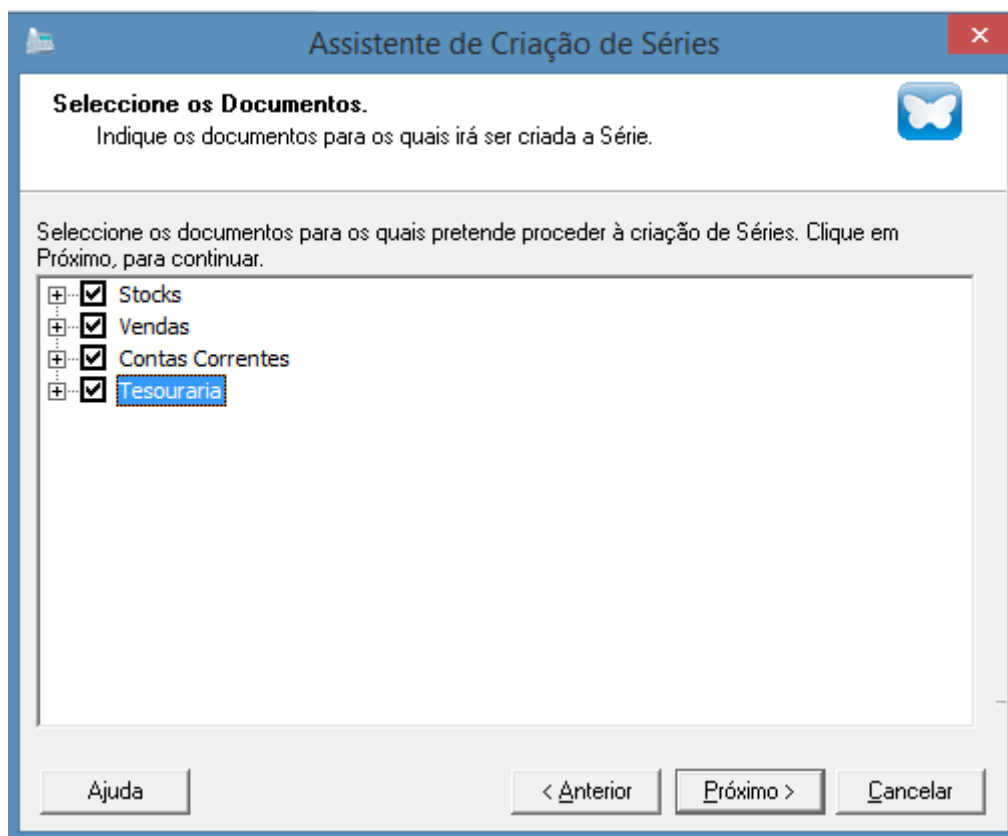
Assistente de Criação de Séries

Seleccione os Documentos.
Indique os documentos para os quais irá ser criada a Série.

Seleccione os documentos para os quais pretende proceder à criação de Séries. Clique em Próximo, para continuar.

Stocks
Vendas
Contas Correntes
Tesouraria

Ajuda
< Anterior
Próximo >
Cancelar